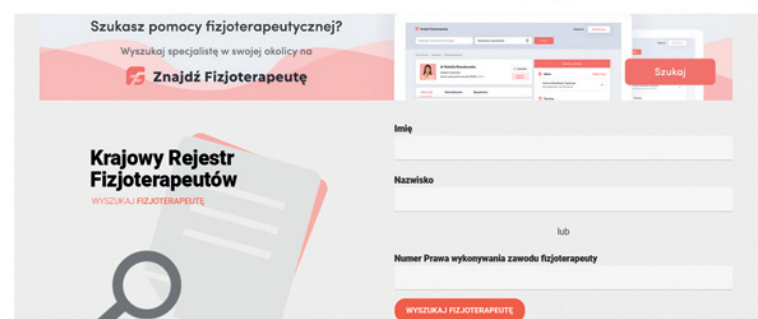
Szukasz pomocy fizjoterapeutycznej?

Wyszukaj specjalistę w swojej okolicy na

Znajdź Fizjoterapeutę

Szukaj

Krajowy Rejestr Fizjoterapeutów

WYSZUKAJ FIZJOTERAPEUTĘ

Imię

Nazwisko

lub

Numer Prawa wykonywania zawodu fizjoterapeuty

WYSZUKAJ FIZJOTERAPEUTĘ